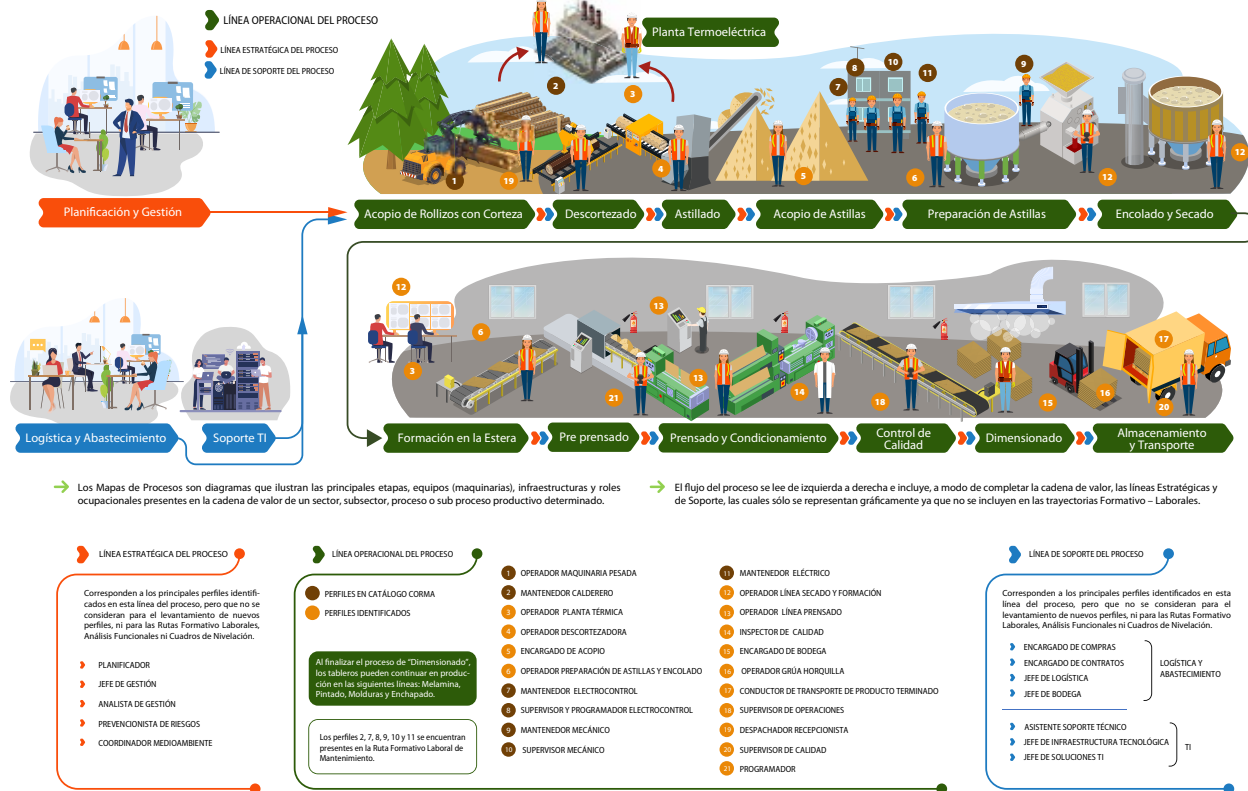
LÍNEA OPERACIONAL DEL PROCESO
LÍNEA ESTRATÉGICA DEL PROCESO
LÍNEA DE SOPORTE DEL PROCESO

Planta Termoeléctrica

2 3 7 8 10 11 9 1 19 4 5 6 12 12

Planificación y Gestión

Acopio de Rollizos con Corteza
Descortezado
Astillado
Acopio de Astillas
Preparación de Astillas
Encolado y Secado

12 6 3 13 21 13 14 18 15 16 17 20

Logística y Abastecimiento
Soporte TI

Formación en la Estera
Pre prensado
Prensado y Condicionamiento
Control de Calidad
Dimensionado
Almacenamiento y Transporte

Los Mapas de Procesos son diagramas que ilustran las principales etapas, equipos (maquinarias), infraestructuras y roles ocupacionales presentes en la cadena de valor de un sector, subsector, proceso o sub proceso productivo determinado.

El flujo del proceso se lee de izquierda a derecha e incluye, a modo de completar la cadena de valor, las líneas Estratégicas y de Soporte, las cuales sólo se representan gráficamente ya que no se incluyen en las trayectorias Formativo – Laborales.

LÍNEA ESTRATÉGICA DEL PROCESO

Corresponden a los principales perfiles identificados en esta línea del proceso, pero que no se consideran para el levantamiento de nuevos perfiles, ni para las Rutas Formativo Laborales, Análisis Funcionales ni Cuadros de Nivelación.

PLANIFICADOR
JEFE DE GESTIÓN
ANALISTA DE GESTIÓN
PREVENCIONISTA DE RIESGOS
COORDINADOR MEDIOAMBIENTE

LÍNEA OPERACIONAL DEL PROCESO

PERFILES EN CATÁLOGO CORMA
PERFILES IDENTIFICADOS

Al finalizar el proceso de "Dimensionado", los tableros pueden continuar en producción en las siguientes líneas: Melamina, Pintado, Molduras y Enchapado.

Los perfiles 2, 7, 8, 9, 10 y 11 se encuentran presentes en la Ruta Formativo Laboral de Mantenimiento.

1 OPERADOR MAQUINARIA PESADA
2 MANTENEDOR CALDERERO
3 OPERADOR PLANTA TÉRMICA
4 OPERADOR DESCORTEZADORA
5 ENCARGADO DE ACOPIO
6 OPERADOR PREPARACIÓN DE ASTILLAS Y ENCOLADO
7 MANTENEDOR ELECTROCONTROL
8 SUPERVISOR Y PROGRAMADOR ELECTROCONTROL
9 MANTENEDOR MECÁNICO
10 SUPERVISOR MECÁNICO
11 MANTENEDOR ELÉCTRICO
12 OPERADOR LÍNEA SECADO Y FORMACIÓN
13 OPERADOR LÍNEA PRENSADO
14 INSPECTOR DE CALIDAD
15 ENCARGADO DE BODEGA
16 OPERADOR GRÚA HORQUILLA
17 CONDUCTOR DE TRANSPORTE DE PRODUCTO TERMINADO
18 SUPERVISOR DE OPERACIONES
19 DESPACHADOR RECEPCIONISTA
20 SUPERVISOR DE CALIDAD
21 PROGRAMADOR

LÍNEA DE SOPORTE DEL PROCESO

Corresponden a los principales perfiles identificados en esta línea del proceso, pero que no se consideran para el levantamiento de nuevos perfiles, ni para las Rutas Formativo Laborales, Análisis Funcionales ni Cuadros de Nivelación.

ENCARGADO DE COMPRAS
ENCARGADO DE CONTRATOS
JEFE DE LOGÍSTICA
JEFE DE BODEGA
LOGÍSTICA Y ABASTECIMIENTO

ASISTENTE SOPORTE TÉCNICO
JEFE DE INFRAESTRUCTURA TECNOLÓGICA
JEFE DE SOLUCIONES TI
TI